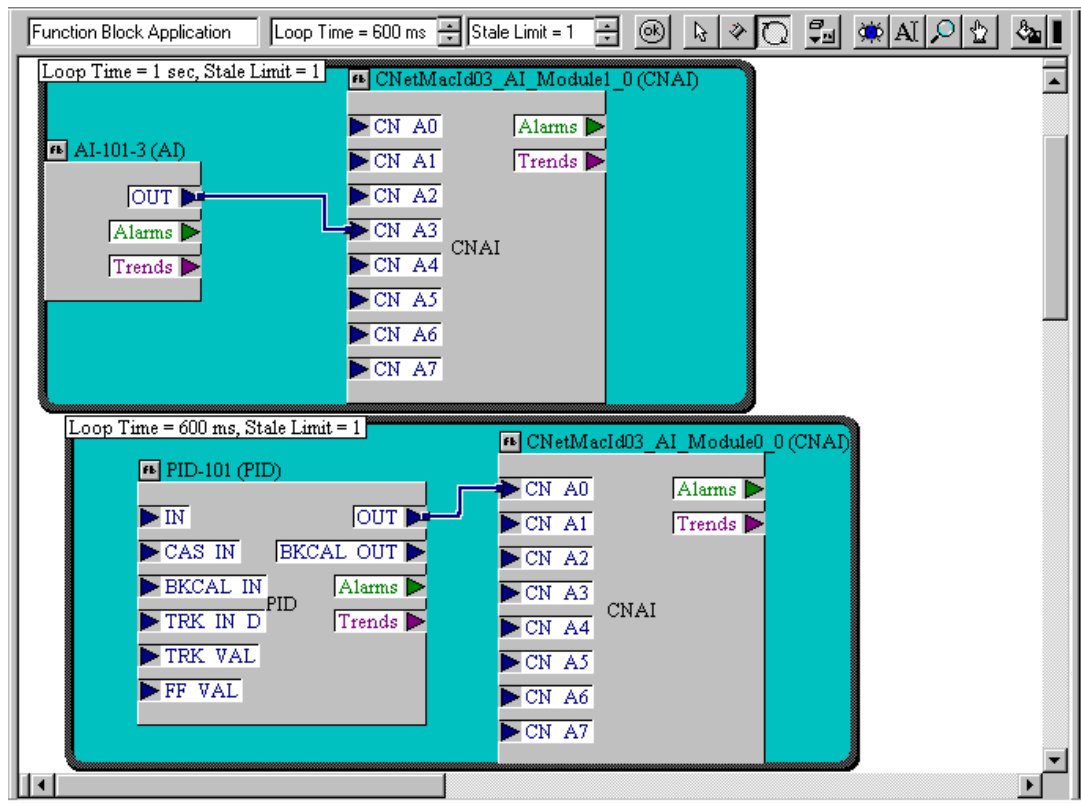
Function Block Application
Loop Time = 600 ms
Stale Limit = 1
AI

Loop Time = 1 sec, Stale Limit = 1
FB CNetMacId03_AI_Module1_0 (CNAI)
FB AI-101-3 (AI)
OUT
Alarms
Trends
CN A0
CN A1
CN A2
CN A3
CN A4
CN A5
CN A6
CN A7
CNAI
Alarms
Trends

Loop Time = 600 ms, Stale Limit = 1
FB CNetMacId03_AI_Module0_0 (CNAI)
FB PID-101 (PID)
IN
CAS IN
BKCAL IN
TRK IN D
TRK VAL
FF VAL
PID
OUT
BKCAL OUT
Alarms
Trends
CN A0
CN A1
CN A2
CN A3
CN A4
CN A5
CN A6
CN A7
CNAI
Alarms
Trends